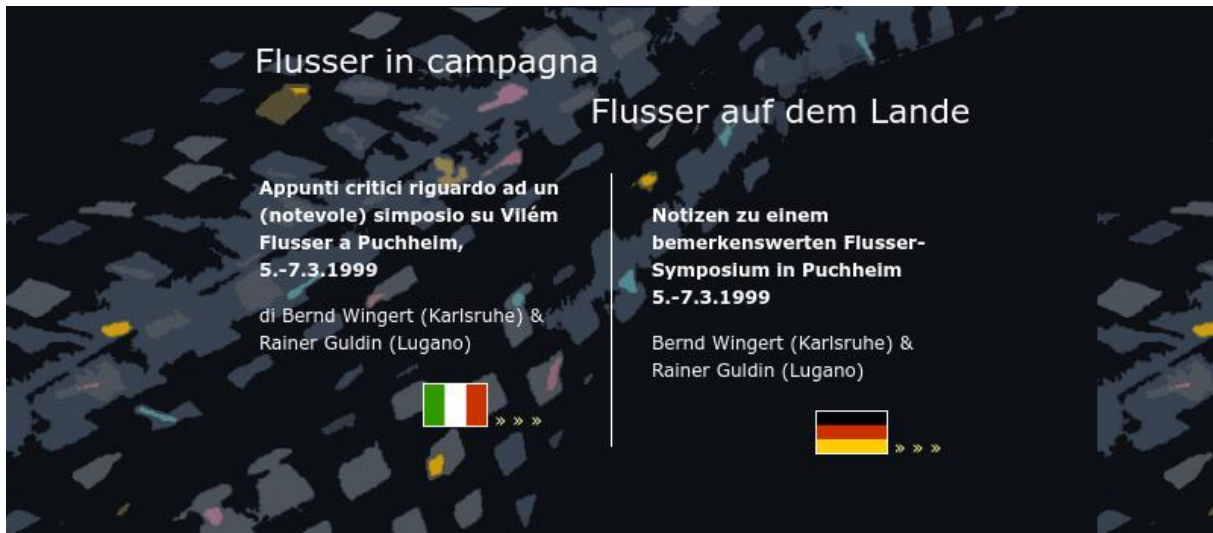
Flusser in campagna

Flusser auf dem Lande

Appunti critici riguardo ad un (notevole) simposio su Vilém Flusser a Puchheim, 5.-7.3.1999

di Bernd Wingert (Karlsruhe) & Rainer Guldin (Lugano)

» » »

Notizen zu einem bemerkenswerten Flusser-Symposium in Puchheim 5.-7.3.1999

Bernd Wingert (Karlsruhe) & Rainer Guldin (Lugano)

» » »